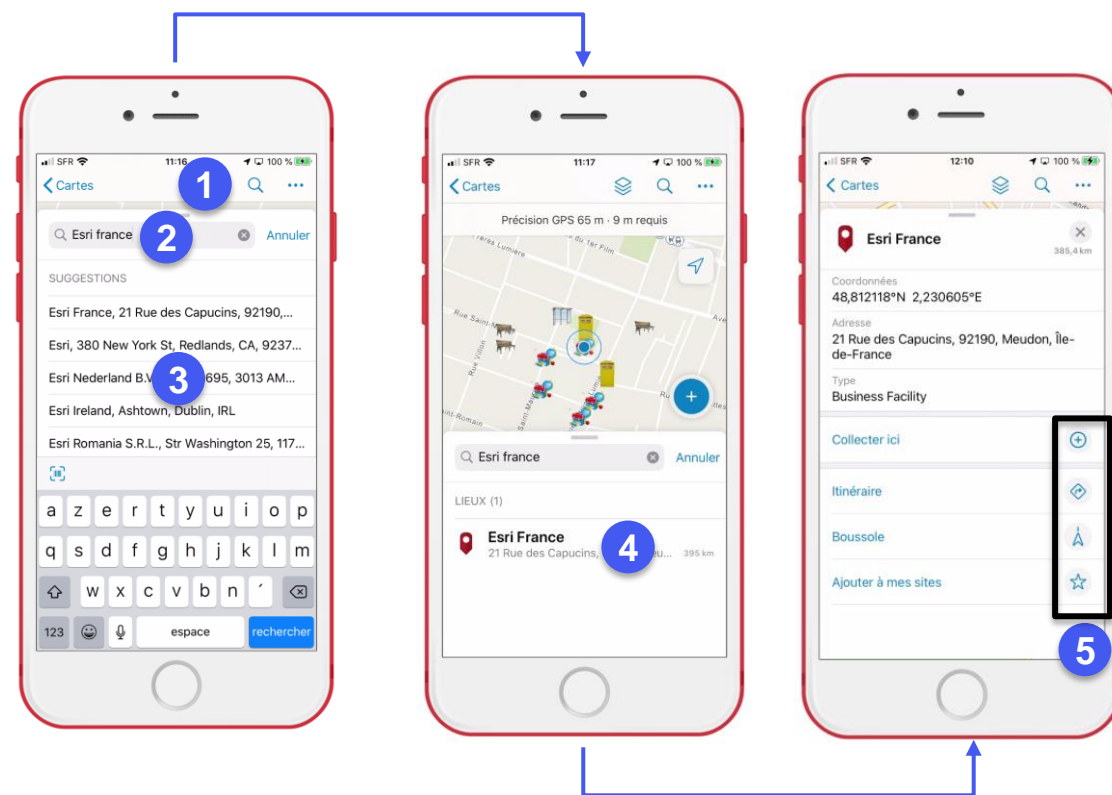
SFR 11:16 100 %
Cartes
1
Esri france
2
Annuler
SUGGESTIONS
Esri France, 21 Rue des Capucins, 92190,...
Esri, 380 New York St, Redlands, CA, 9237...
Esri Nederland B.V. 3 695, 3013 AM...
Esri Ireland, Ashtown, Dublin, IRL
Esri Romania S.R.L., Str Washington 25, 117...
a z e r t y u i o p
q s d f g h j k l m
w x c v b n ´
123 espace rechercher

SFR 11:17 100 %
Cartes
Précision GPS 65 m · 9 m requis
Rue Saint-
Esri france
Annuler
LIEUX (1)
Esri France
21 Rue des Capucins, 395 km
4

SFR 12:10 100 %
Cartes
Esri France
385,4 km
Coordonnées
48,812118°N 2,230605°E
Adresse
21 Rue des Capucins, 92190, Meudon, Île-de-France
Type
Business Facility
Collecter ici
Itinéraire
Boussole
Ajouter à mes sites
5